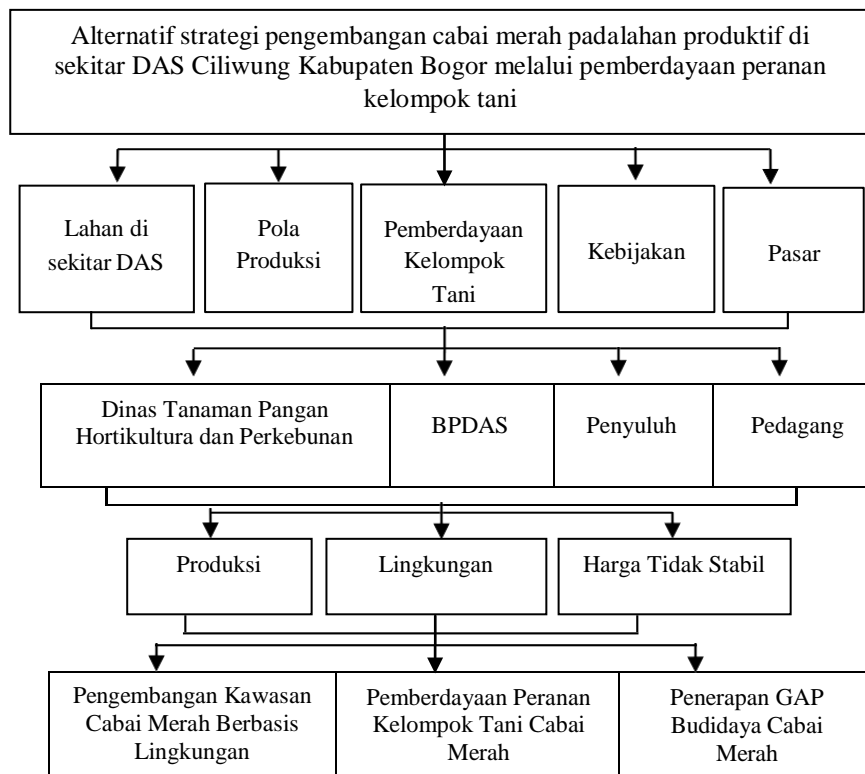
Alternatif strategi pengembangan cabai merah padalahan produktif di sekitar DAS Ciliwung Kabupaten Bogor melalui pemberdayaan peranan kelompok tani

Lahan di sekitar DAS

Pola Produksi

Pemberdayaan Kelompok Tani

Kebijakan

Pasar

Dinas Tanaman Pangan Hortikultura dan Perkebunan

BPDAS

Penyuluh

Pedagang

Produksi

Lingkungan

Harga Tidak Stabil

Pengembangan Kawasan Cabai Merah Berbasis Lingkungan

Pemberdayaan Peranan Kelompok Tani Cabai Merah

Penerapan GAP Budidaya Cabai Merah